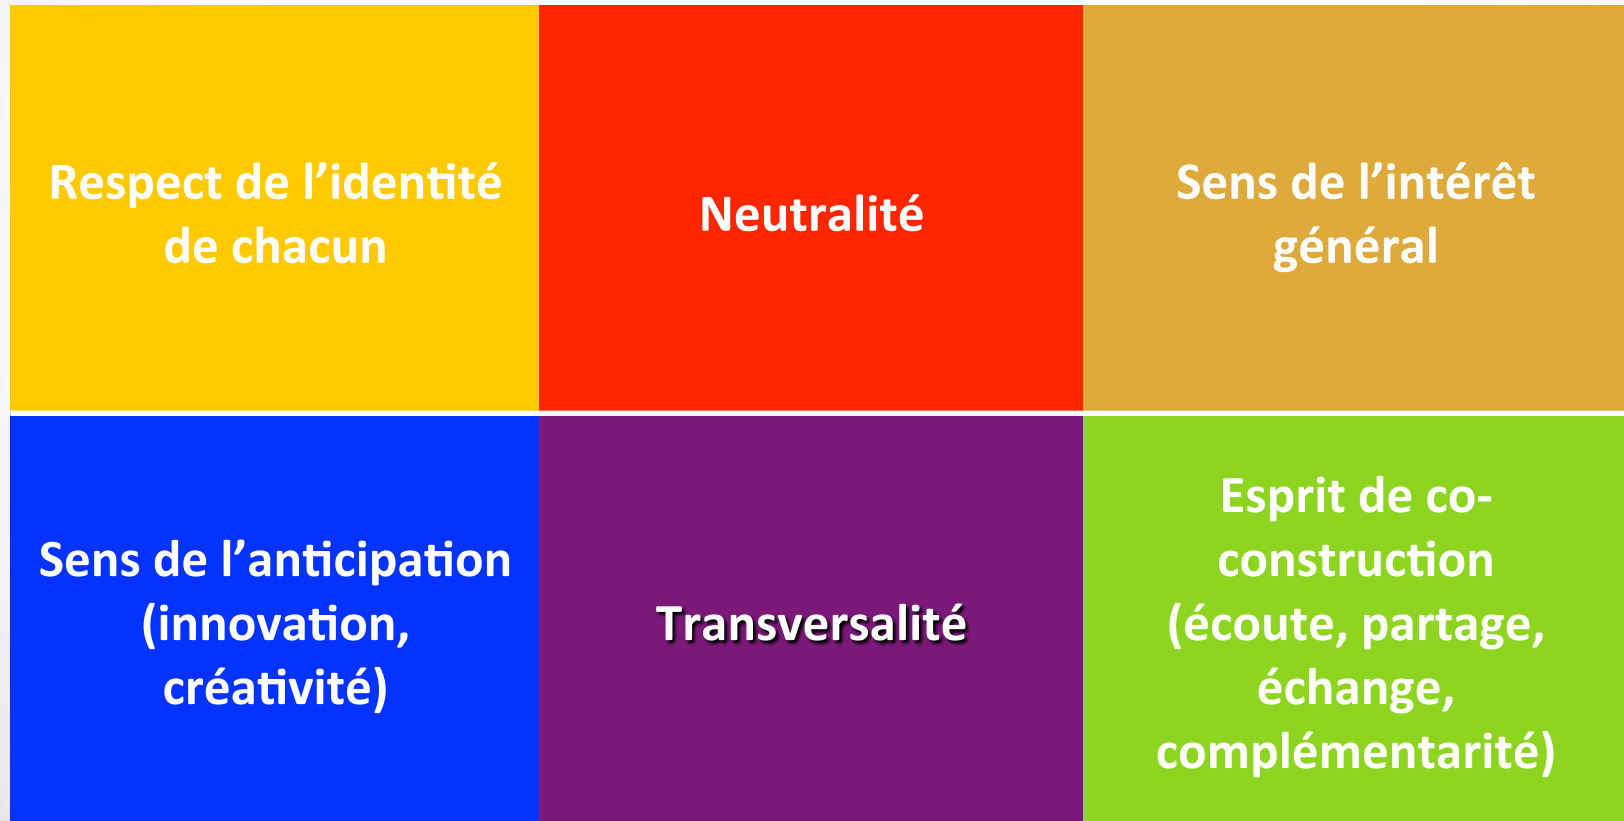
| | | |
|---|---|---|
| Respect de l’identité de chacun | Neutralité | Sens de l’intérêt général |
| Sens de l’anticipation (innovation, créativité) | Transversalité | Esprit de co-construction (écoute, partage, échange, complémentarité) |